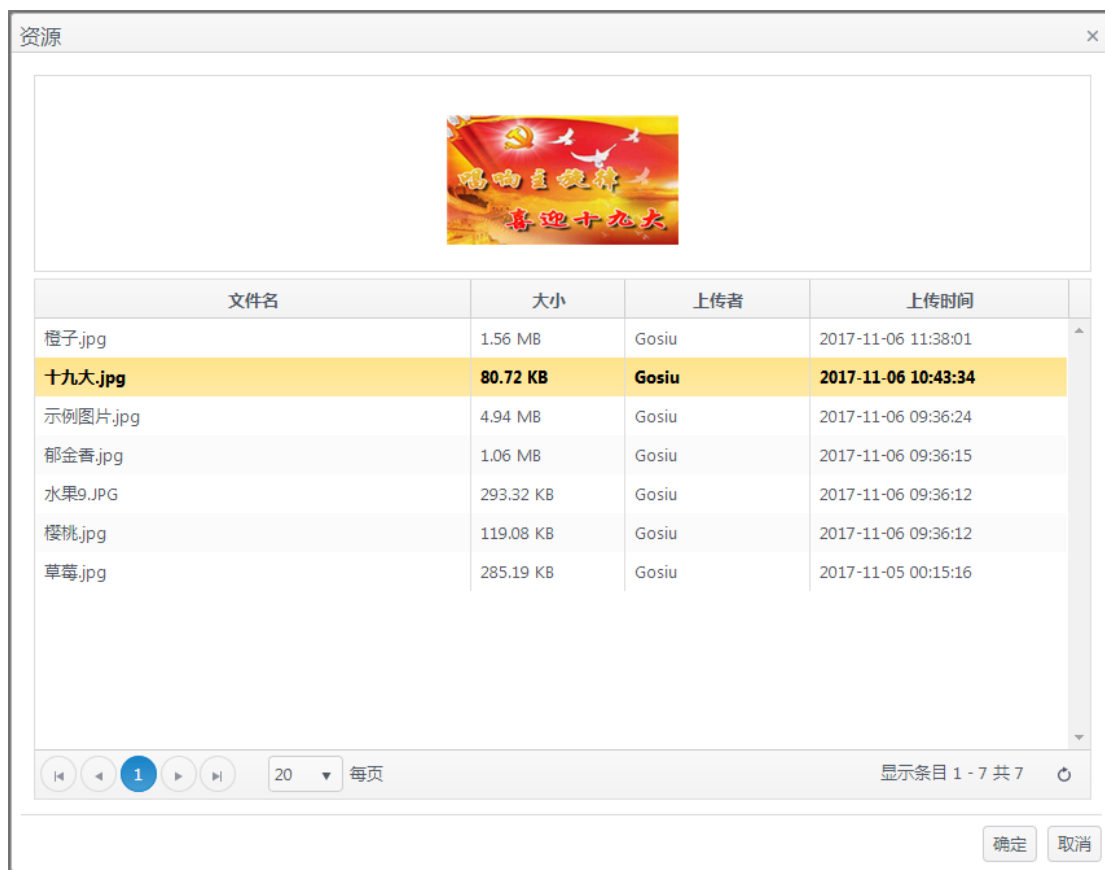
资源

唱响主旋律
喜迎十九大

| 文件名 | 大小 | 上传者 | 上传时间 |
|---|---|---|---|
| 橙子.jpg | 1.56 MB | Gosiu | 2017-11-06 11:38:01 |
| 十九大.jpg | 80.72 KB | Gosiu | 2017-11-06 10:43:34 |
| 示例图片.jpg | 4.94 MB | Gosiu | 2017-11-06 09:36:24 |
| 郁金香.jpg | 1.06 MB | Gosiu | 2017-11-06 09:36:15 |
| 水果9.JPG | 293.32 KB | Gosiu | 2017-11-06 09:36:12 |
| 樱桃.jpg | 119.08 KB | Gosiu | 2017-11-06 09:36:12 |
| 草莓.jpg | 285.19 KB | Gosiu | 2017-11-05 00:15:16 |

1 20 每页 显示条目 1 - 7 共 7

确定 取消